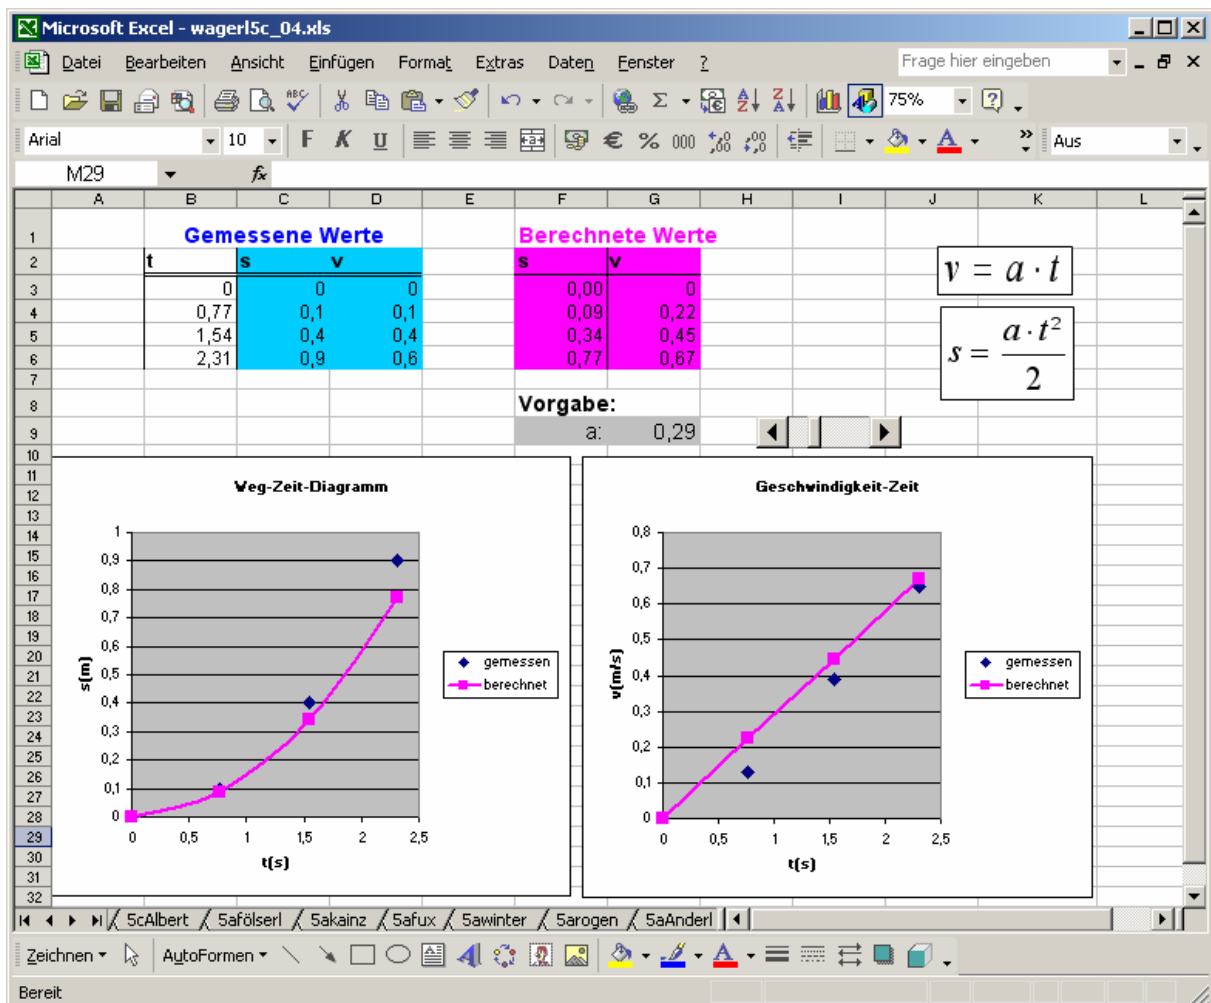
Microsoft Excel - wagerl5c_04.xls

Datei Bearbeiten Ansicht Einfügen Format Extras Daten Fenster ?

Frage hier eingeben

75%

Arial 10 F K U € % 000 Aus

M29 $f_x$

| | A | B | C | D | E | F | G | H | I | J | K | L |
|---|---|---|---|---|---|---|---|---|---|---|---|---|
| 1 | | Gemessene Werte | | | | Berechnete Werte | | | | | | |
| 2 | | t | s | v | | s | v | | | | | |
| 3 | | 0 | 0 | 0 | | 0,00 | 0 | | | | | |
| 4 | | 0,77 | 0,1 | 0,1 | | 0,09 | 0,22 | | | | | |
| 5 | | 1,54 | 0,4 | 0,4 | | 0,34 | 0,45 | | | | | |
| 6 | | 2,31 | 0,9 | 0,6 | | 0,77 | 0,67 | | | | | |
| 7 | | | | | | | | | | | | |
| 8 | | | | | | Vorgabe: | | | | | | |
| 9 | | | | | | a: | 0,29 | | | | | |

$v = a \cdot t$

$s = \frac{a \cdot t^2}{2}$

10 11 12 13 14 15 16 17 18 19 20 21 22 23 24 25 26 27 28 29 30 31 32

Weg-Zeit-Diagramm

1 0,9 0,8 0,7 0,6 0,5 0,4 0,3 0,2 0,1 0

s(m)

0 0,5 1 1,5 2 2,5

t(s)

gemessen
berechnet

Geschwindigkeit-Zeit

0,8 0,7 0,6 0,5 0,4 0,3 0,2 0,1 0

v(m/s)

0 0,5 1 1,5 2 2,5

t(s)

gemessen
berechnet

5cAlbert 5aföiserl 5akainz 5afux 5awinter 5arogen 5aAnderl

Zeichnen AutoFormen

Bereit